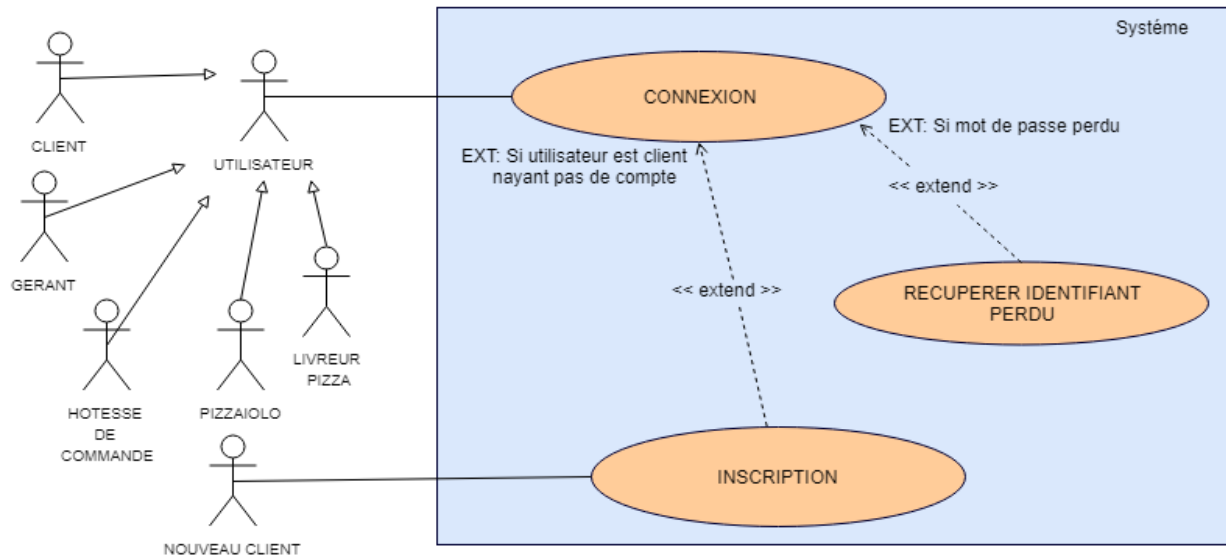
Systéme

CLIENT

UTILISATEUR

CONNEXION

EXT: Si mot de passe perdu

EXT: Si utilisateur est client nayant pas de compte

<< extend >>

GERANT

<< extend >>

RECUPERER IDENTIFIANT PERDU

HOTESSE DE COMMANDE

PIZZAIOLO

LIVREUR PIZZA

INSCRIPTION

NOUVEAU CLIENT